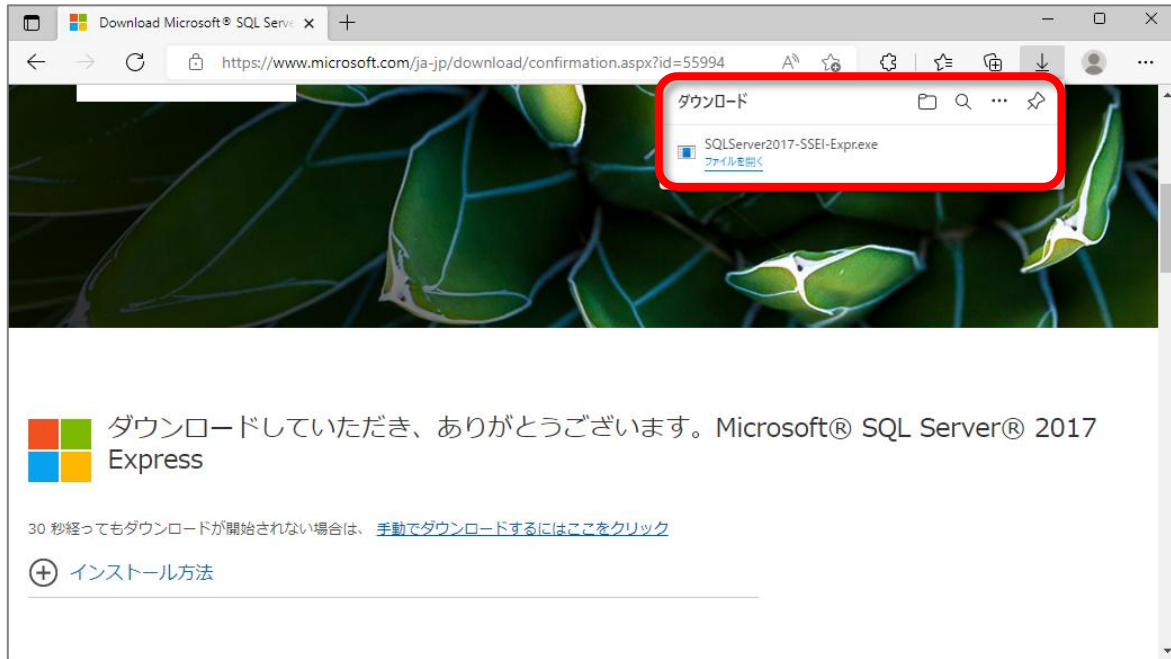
Download Microsoft® SQL Serve ×

https://www.microsoft.com/ja-jp/download/confirmation.aspx?id=55994

ダウンロード

SQLServer2017-SSEI-Expr.exe
ファイルを開く

ダウンロードしていただき、ありがとうございます。Microsoft® SQL Server® 2017 Express

30 秒経ってもダウンロードが開始されない場合は、 手動でダウンロードするにはここをクリック

インストール方法